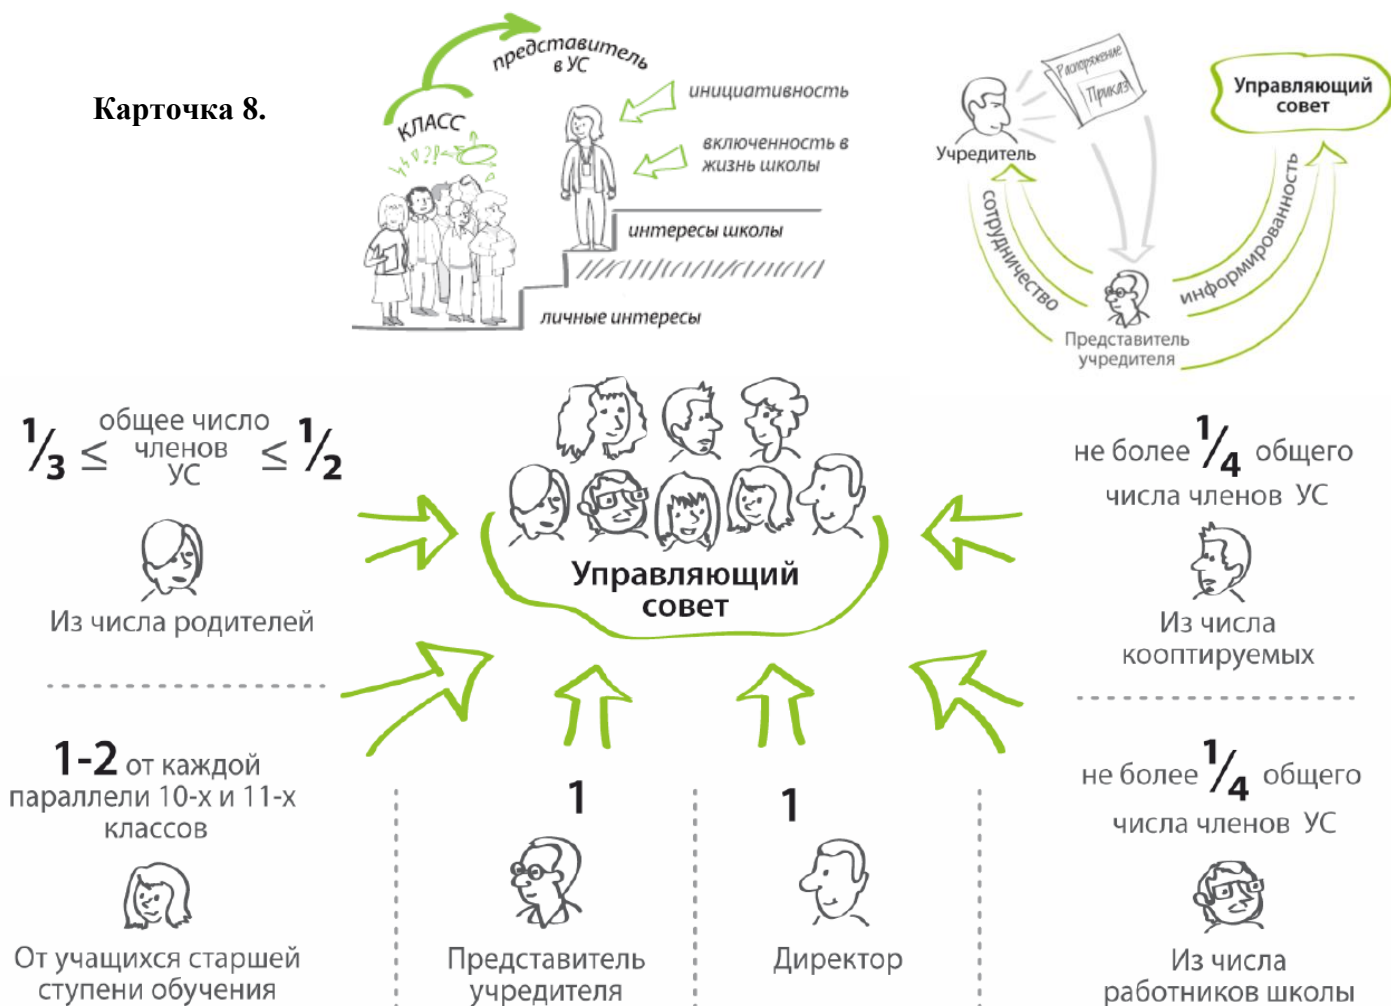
Карточка 8.

класс

представитель в УС

инициативность

включенность в жизнь школы

интересы школы

личные интересы

Распоряжение

Приказ

Учредитель

Управляющий совет

сотрудничество

информированность

Представитель учредителя

$\frac{1}{3} \leq$ общее число членов УС $\leq \frac{1}{2}$

Из числа родителей

Управляющий совет

не более $\frac{1}{4}$ общего числа членов УС

Из числа кооптируемых

1-2 от каждой параллели 10-х и 11-х классов

От учащихся старшей ступени обучения

1

Представитель учредителя

1

Директор

не более $\frac{1}{4}$ общего числа членов УС

Из числа работников школы